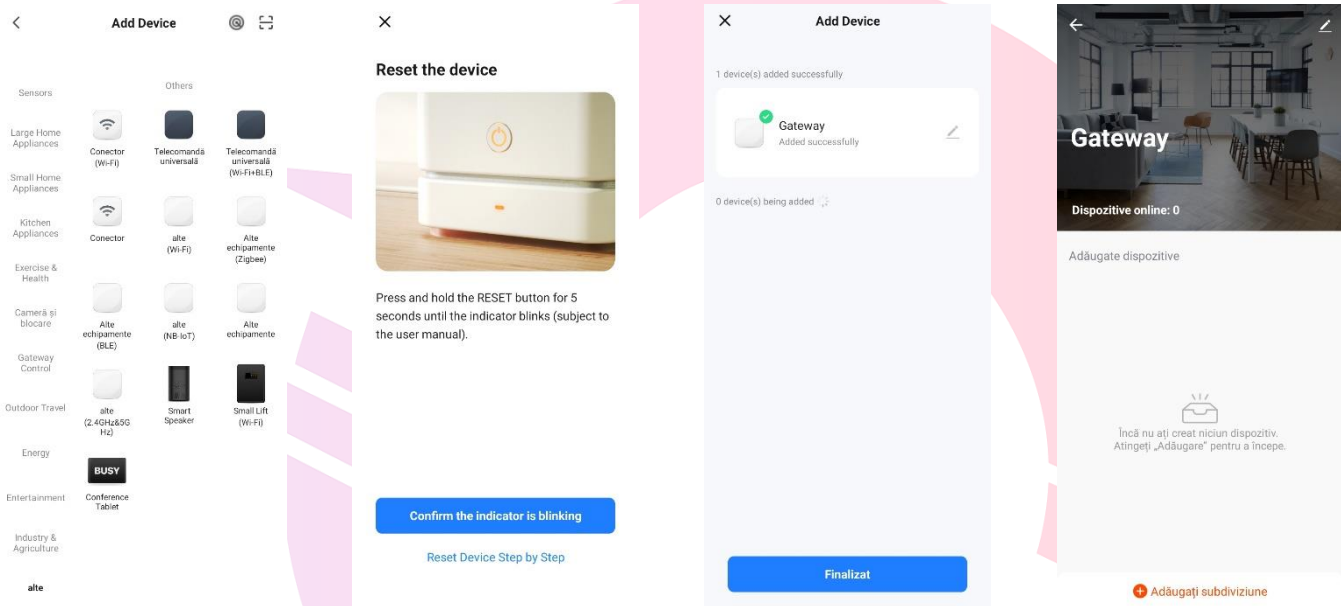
Add Device

Sensors

Large Home Appliances

Small Home Appliances

Kitchen Appliances

Exercise & Health

Cameră și blocare

Gateway Control

Outdoor Travel

Energy

Entertainment

Industry & Agriculture

alte

Others

Conector (Wi-Fi)

Telecomandă universală

Telecomandă universală (Wi-Fi+BLE)

Conector

alte (Wi-Fi)

Alte echipamente (Zigbee)

Alte echipamente (BLE)

alte (NB-IoT)

Alte echipamente

alte (2.4GHz&5GHz)

Smart Speaker

Small Lift (Wi-Fi)

BUSY

Conference Tablet

Reset the device

Press and hold the RESET button for 5 seconds until the indicator blinks (subject to the user manual).

Confirm the indicator is blinking

Reset Device Step by Step

Add Device

1 device(s) added successfully

Gateway
Added successfully

0 device(s) being added

Finalizat

Gateway

Dispozitive online: 0

Adăugate dispozitive

Încă nu ați creat niciun dispozitiv. Atingeți „Adăugare" pentru a începe.

Adăugați subdiviziune